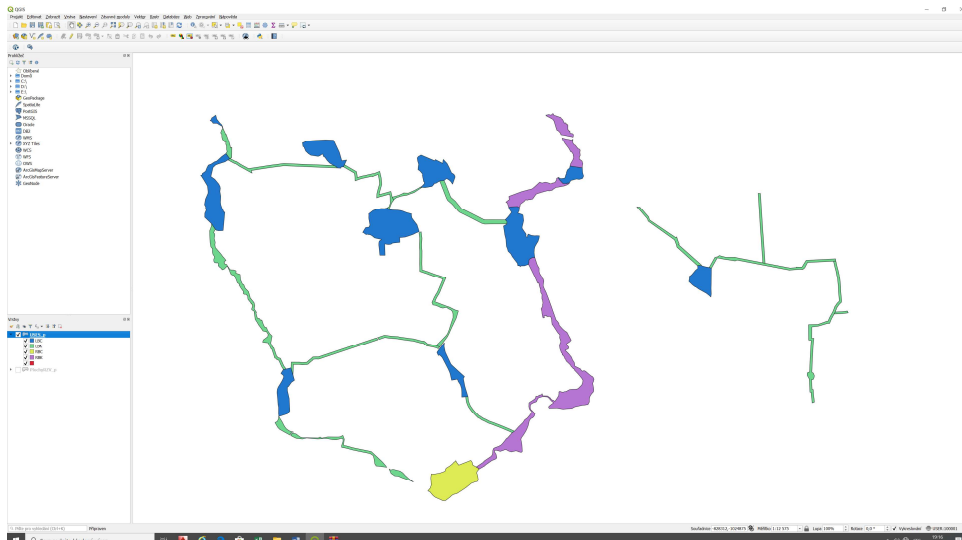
QGIS

Projekt Editovat Zobrazit Vrstva Nastavení Zásuvné moduly Vektor Rastr Databáze Web Zpracování Nápověda

Prohlížeč

Oblíbené
Domů
C:\
D:\
E:\
GeoPackage
SpatiaLite
PostGIS
MSSQL
Oracle
DB2
WMS
XYZ Tiles
WCS
WFS
OWS
ArcGisMapServer
ArcGisFeatureServer
GeoNode

Vrstvy

USES_p
LBC
Lbk
RBC
NBC

Souřadnice -609312,-1024875 Měřítko 1:12 573 Lupa 100% Rotace 0,0 ° Vykreslování EPSG:102067

Připraven